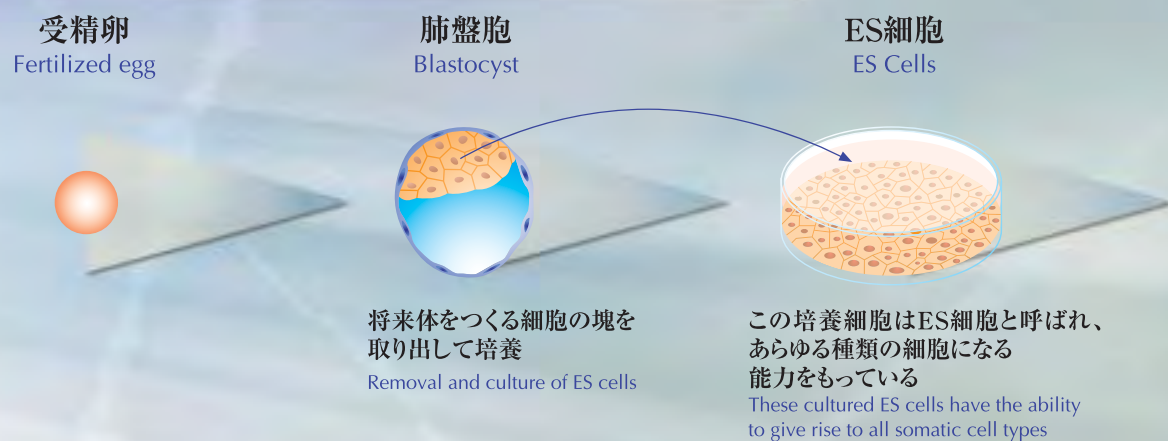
受精卵
Fertilized egg

肺盤胞
Blastocyst

ES細胞
ES Cells

将来体をつくる細胞の塊を取り出して培養
Removal and culture of ES cells

この培養細胞はES細胞と呼ばれ、あらゆる種類の細胞になる能力をもっている
These cultured ES cells have the ability to give rise to all somatic cell types